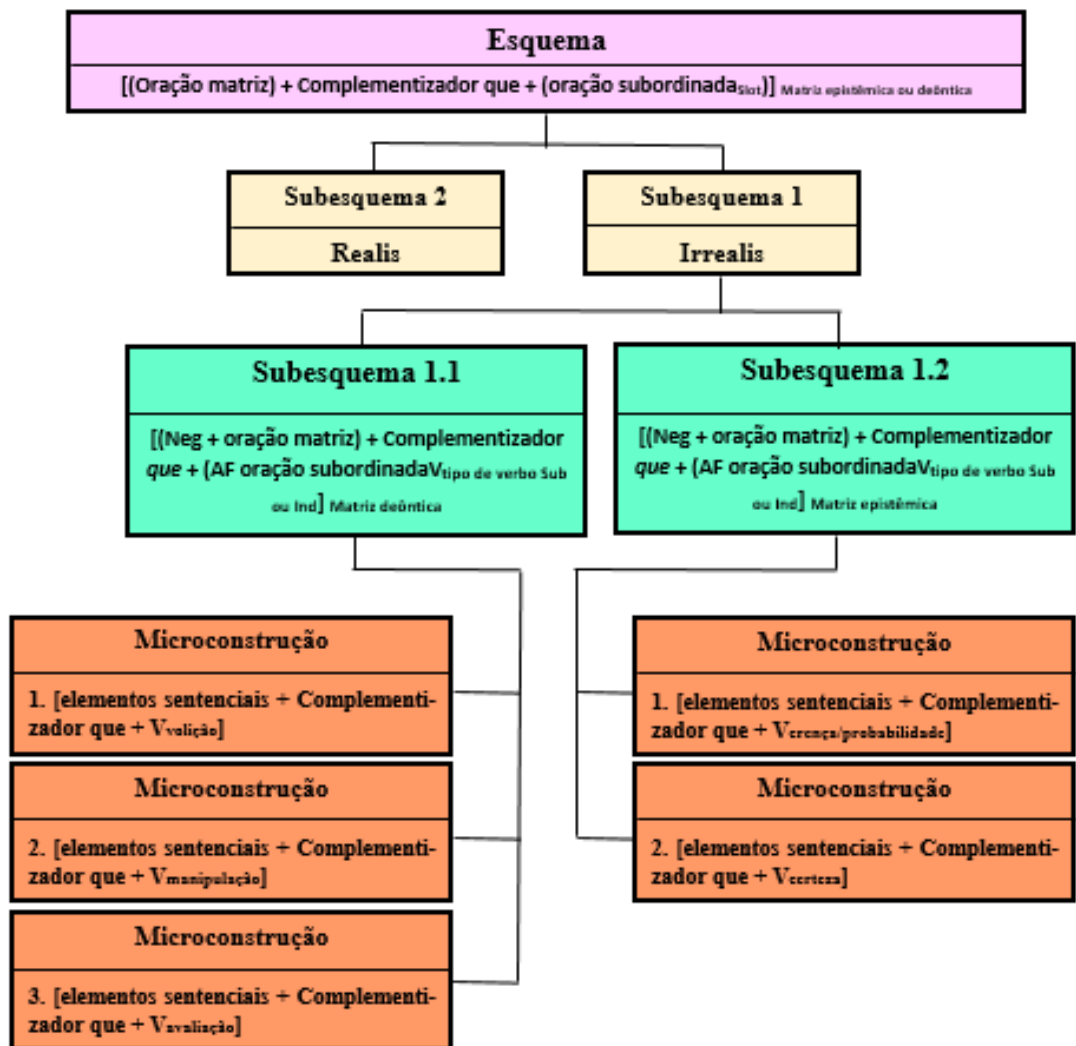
Esquema

[(Oração matriz) + Complementizador que + (oração subordinada$_{Slot}$)] $_{Matriz\ epistêmica\ ou\ deôntica}$

Subesquema 2

Realis

Subesquema 1

Irrealis

Subesquema 1.1

[(Neg + oração matriz) + Complementizador *que* + (AF oração subordinadaV$_{tipo\ de\ verbo\ Sub\ ou\ Ind}$] $_{Matriz\ deôntica}$

Subesquema 1.2

[(Neg + oração matriz) + Complementizador *que* + (AF oração subordinadaV$_{tipo\ de\ verbo\ Sub\ ou\ Ind}$] $_{Matriz\ epistêmica}$

Microconstrução

1. [elementos sentenciais + Complementizador que + V$_{volição}$]

Microconstrução

2. [elementos sentenciais + Complementizador que + V$_{manipulação}$]

Microconstrução

3. [elementos sentenciais + Complementizador que + V$_{avaliação}$]

Microconstrução

1. [elementos sentenciais + Complementizador que + V$_{crença/probabilidade}$]

Microconstrução

2. [elementos sentenciais + Complementizador que + V$_{certeza}$]